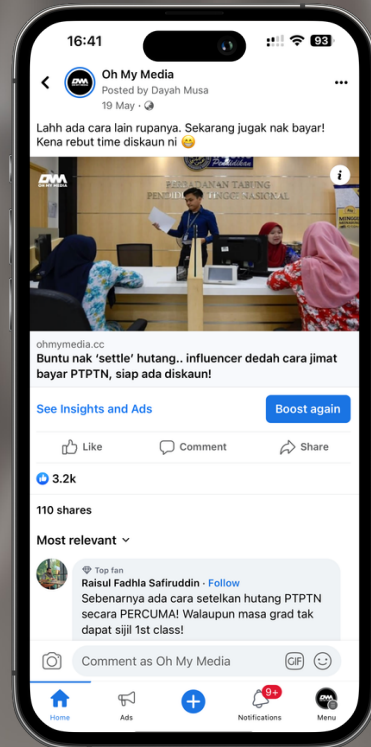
16:41

93

Oh My Media
Posted by Dayah Musa
19 May ·

Lahh ada cara lain rupanya. Sekarang jugak nak bayar! Kena rebut time diskaun ni 😁

OH MY MEDIA

PERBADANAN TABUNG PENDIDIKAN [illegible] NASIONAL

ohmymedia.cc
Buntu nak 'settle' hutang.. influencer dedah cara jimat bayar PTPTN, siap ada diskaun!

See Insights and Ads

Boost again

Like

Comment

Share

3.2k

110 shares

Most relevant

Top fan
Raisul Fadhla Safiruddin · Follow
Sebenarnya ada cara setelkan hutang PTPTN secara PERCUMA! Walaupun masa grad tak dapat sijil 1st class!

Comment as Oh My Media

GIF

Home

Ads

9+

Notifications

Menu